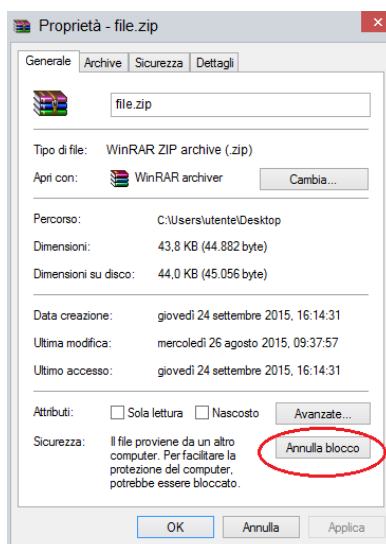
Proprietà - file.zip

Generale | Archivio | Sicurezza | Dettagli

file.zip

Tipo di file: WinRAR ZIP archive (.zip)

Apri con: WinRAR archiver
Cambia...

Percorso: C:\Users\utente\Desktop

Dimensioni: 43,8 KB (44.882 byte)

Dimensioni su disco: 44,0 KB (45.056 byte)

Data creazione: giovedì 24 settembre 2015, 16:14:31

Ultima modifica: mercoledì 26 agosto 2015, 09:37:57

Ultimo accesso: giovedì 24 settembre 2015, 16:14:31

Attributi: Sola lettura Nascosto
Avanzate...

Sicurezza: Il file proviene da un altro computer. Per facilitare la protezione del computer, potrebbe essere bloccato.
Annulla blocco

OK Annulla Applica